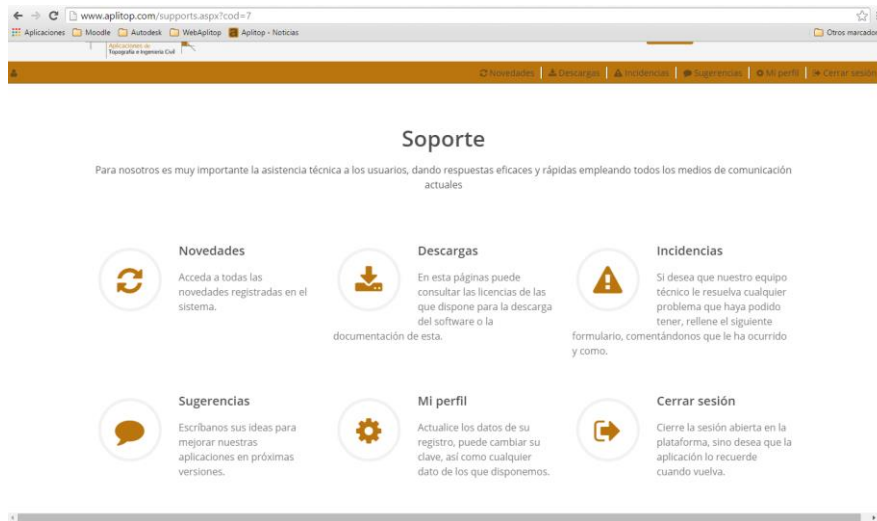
www.aplitop.com/supports.aspx?cod=7

Aplicaciones Moodle Autodesk WebAplitop Aplitop - Noticias Otros marcador

Aplicaciones de Topografía e Ingeniería Civil

Novedades | Descargas | Incidencias | Sugerencias | Mi perfil | Cerrar sesión

Soporte

Para nosotros es muy importante la asistencia técnica a los usuarios, dando respuestas eficaces y rápidas empleando todos los medios de comunicación actuales

Novedades

Acceda a todas las novedades registradas en el sistema.

Descargas

En esta páginas puede consultar las licencias de las que dispone para la descarga del software o la documentación de esta.

Incidencias

Si desea que nuestro equipo técnico le resuelva cualquier problema que haya podido tener, rellene el siguiente formulario, comentándonos que le ha ocurrido y como.

Sugerencias

Escríbanos sus ideas para mejorar nuestras aplicaciones en próximas versiones.

Mi perfil

Actualice los datos de su registro, puede cambiar su clave, así como cualquier dato de los que disponemos.

Cerrar sesión

Cierre la sesión abierta en la plataforma, sino desea que la aplicación lo recuerde cuando vuelva.